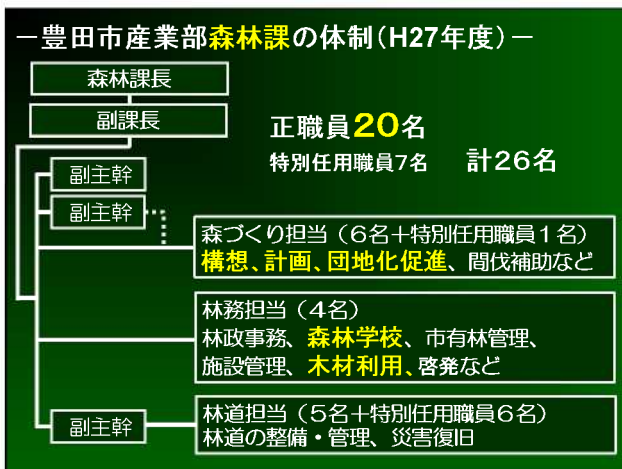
－豊田市産業部森林課の体制（H27年度）－

森林課長

副課長

正職員20名

特別任用職員7名　計26名

副主幹

副主幹

森づくり担当（6名＋特別任用職員１名）
構想、計画、団地化促進、間伐補助など

林務担当（4名）
林政事務、森林学校、市有林管理、施設管理、木材利用、啓発など

副主幹

林道担当（5名＋特別任用職員6名）
林道の整備・管理、災害復旧